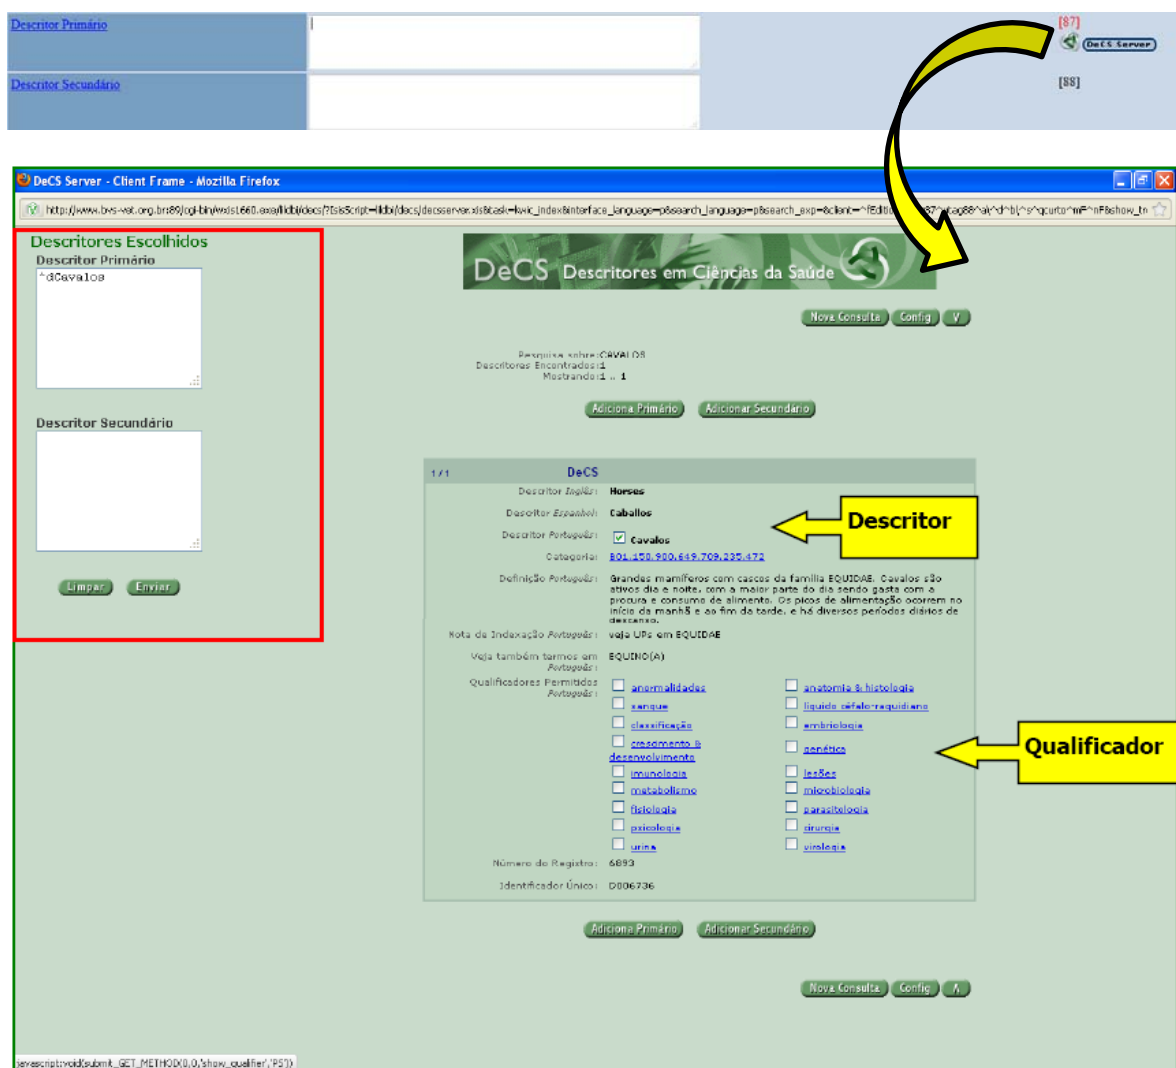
Descritor Primário

[87]

DeCS Server

Descritor Secundário

[88]

DeCS Server - Client Frame - Mozilla Firefox

http://www.bvs-vet.org.br:89/cgi-bin/wxis1660.exe/iliidbi/decs/?IsisScript=lildbi/decs/decsserver.xis&task=lwic_index&interface_language=p&search_language=p&search_exp=&client=^fEdit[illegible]87^tag88^a|^d^b|^s^qcurto^mF^nF&show_tr

Descritores Escolhidos

Descritor Primário

^dCavalos

Descritor Secundário

Limpar

Enviar

DeCS Descritores em Ciências da Saúde

Nova Consulta

Config

V

Pesquisa sobre:CAVALOS
Descritores Encontrados:1
Mostrando:1 .. 1

Adiciona Primário

Adicionar Secundário

1 / 1

DeCS

| | |
|---|---|
| Descritor Inglês: | Horses |
| Descritor Espanhol: | Caballos |
| Descritor Português: | Cavalos |
| Categoria: | B01.150.900.649.709.235.472 |
| Definição Português: | Grandes mamíferos com cascos da família EQUIDAE. Cavalos são ativos dia e noite, com a maior parte do dia sendo gasta com a procura e consumo de alimento. Os picos de alimentação ocorrem no início da manhã e ao fim da tarde, e há diversos períodos diários de descanso. |
| Nota de Indexação Português: | veja UPs em EQUIDAE |
| Veja também termos em Português: | EQUINO(A) |
| Qualificadores Permitidos Português: | anormalidades, anatomia & histologia, sangue, líquido cefalo-raquidiano, classificação, embriologia, crescimento & desenvolvimento, genética, imunologia, lesões, metabolismo, microbiologia, fisiologia, parasitologia, psicologia, cirurgia, urina, virologia |
| Número do Registro: | 6893 |
| Identificador Único: | D006736 |

Descritor

Qualificador

Adiciona Primário

Adicionar Secundário

Nova Consulta

Config

Λ

javascript:void(submit_GET_METHOD(0,0,'show_qualifier','PS'))